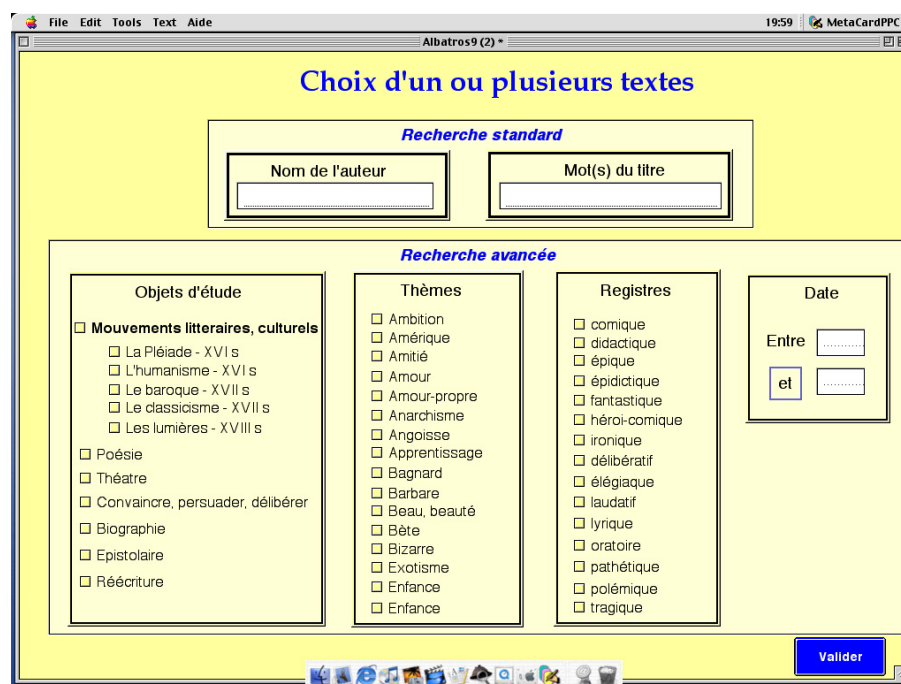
File Edit Tools Text Aide

19:59 MetaCardPPC

Albatros9 (2) *

Choix d'un ou plusieurs textes

Recherche standard

Nom de l'auteur

Mot(s) du titre

Recherche avancée

Objets d'étude

☐ Mouvements litteraires, culturels
☐ La Pléiade - XVI s
☐ L'humanisme - XVI s
☐ Le baroque - XVII s
☐ Le classicisme - XVII s
☐ Les lumières - XVIII s
☐ Poésie
☐ Théatre
☐ Convaincre, persuader, délibérer
☐ Biographie
☐ Epistolaire
☐ Réécriture

Thèmes

☐ Ambition
☐ Amérique
☐ Amitié
☐ Amour
☐ Amour-propre
☐ Anarchisme
☐ Angoisse
☐ Apprentissage
☐ Bagnard
☐ Barbare
☐ Beau, beauté
☐ Bète
☐ Bizarre
☐ Exotisme
☐ Enfance
☐ Enfance

Registres

☐ comique
☐ didactique
☐ épique
☐ épidictique
☐ fantastique
☐ héroi-comique
☐ ironique
☐ délibératif
☐ élégiaque
☐ laudatif
☐ lyrique
☐ oratoire
☐ pathétique
☐ polémique
☐ tragique

Date

Entre

et

Valider